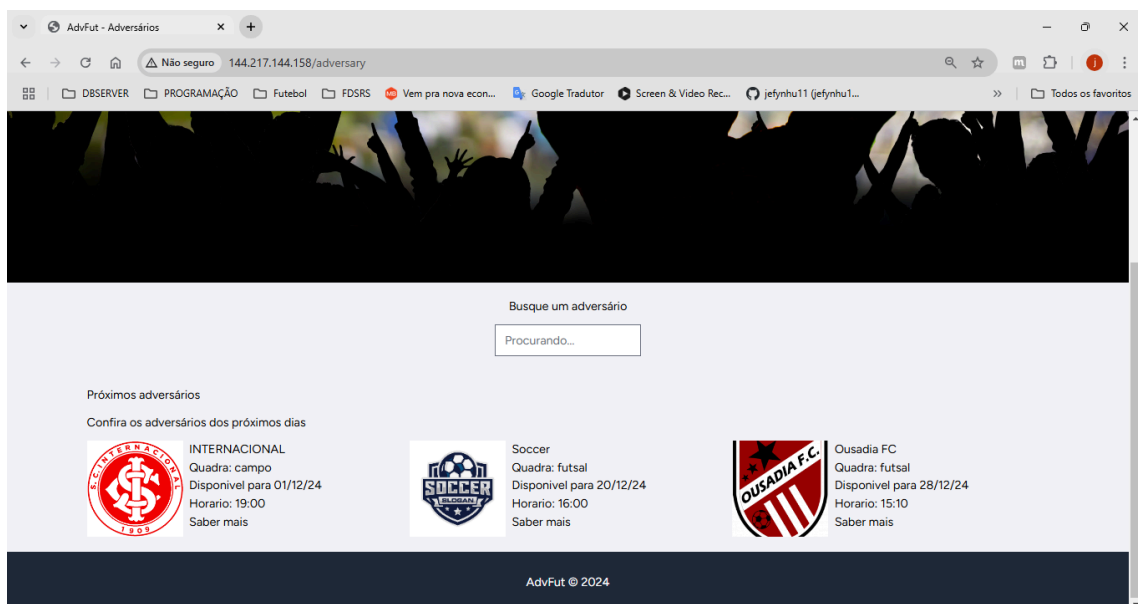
AdvFut - Adversários

Não seguro 144.217.144.158/adversary

DBSERVER PROGRAMAÇÃO Futebol FDSRS Vem pra nova econ... Google Tradutor Screen & Video Rec... jefynhu11 (jefynhu1... Todos os favoritos

Busque um adversário

Procurando...

Próximos adversários

Confira os adversários dos próximos dias

S.C. INTERNACIONAL 1909

INTERNACIONAL
Quadra: campo
Disponivel para 01/12/24
Horario: 19:00
Saber mais

SOCCER SLOGAN

Soccer
Quadra: futsal
Disponivel para 20/12/24
Horario: 16:00
Saber mais

OUSADIA F.C.

Ousadia FC
Quadra: futsal
Disponivel para 28/12/24
Horario: 15:10
Saber mais

AdvFut © 2024